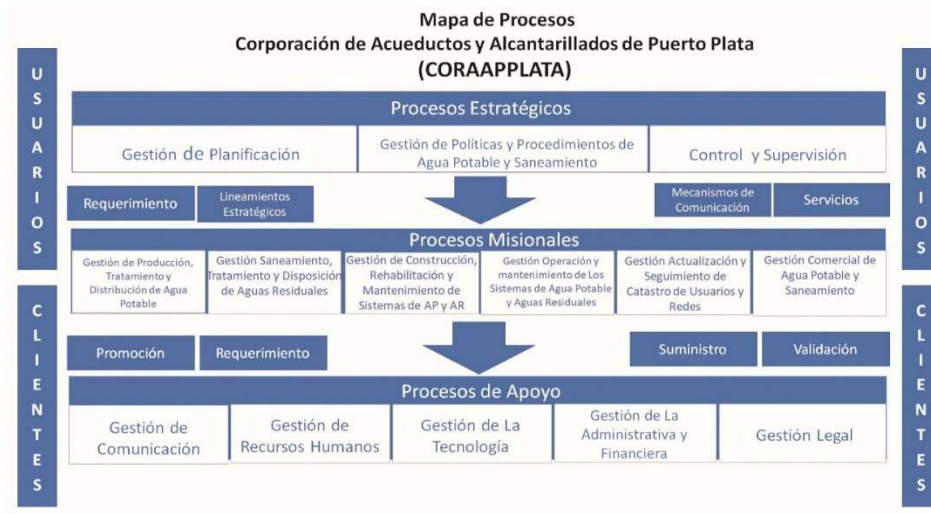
Mapa de Procesos
Corporación de Acueductos y Alcantarillados de Puerto Plata
(CORAAPPLATA)

U S U A R I O S

Procesos Estratégicos

Gestión de Planificación

Gestión de Políticas y Procedimientos de Agua Potable y Saneamiento

Control y Supervisión

U S U A R I O S

Requerimiento

Lineamientos Estratégicos

Mecanismos de Comunicación

Servicios

Procesos Misionales

Gestión de Producción, Tratamiento y Distribución de Agua Potable

Gestión Saneamiento, Tratamiento y Disposición de Aguas Residuales

Gestión de Construcción, Rehabilitación y Mantenimiento de Sistemas de AP y AR

Gestión Operación y mantenimiento de Los Sistemas de Agua Potable y Aguas Residuales

Gestión Actualización y Seguimiento de Catastro de Usuarios y Redes

Gestión Comercial de Agua Potable y Saneamiento

C L I E N T E S

Promoción

Requerimiento

Suministro

Validación

Procesos de Apoyo

Gestión de Comunicación

Gestión de Recursos Humanos

Gestión de La Tecnología

Gestión de La Administrativa y Financiera

Gestión Legal

C L I E N T E S